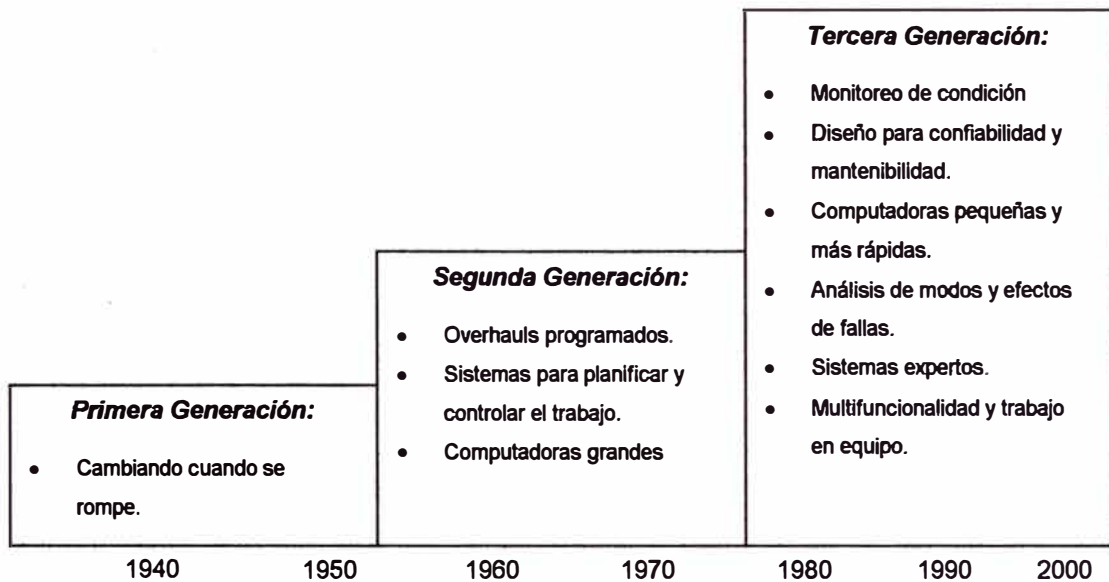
Tercera Generación:

- Monitoreo de condición
- Diseño para confiabilidad y mantenibilidad.
- Computadoras pequeñas y más rápidas.
- Análisis de modos y efectos de fallas.
- Sistemas expertos.
- Multifuncionalidad y trabajo en equipo.

Segunda Generación:

- Overhauls programados.
- Sistemas para planificar y controlar el trabajo.
- Computadoras grandes

Primera Generación:

- Cambiando cuando se rompe.

1940 1950 1960 1970 1980 1990 2000